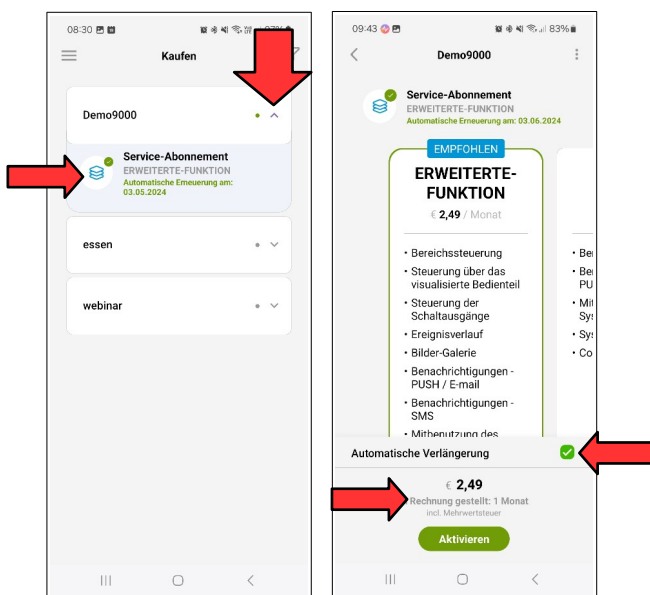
08:30

Kaufen

Demo9000

Service-Abonnement
ERWEITERTE-FUNKTION
Automatische Erneuerung am: 03.05.2024

essen

webinar

09:43 83%

Demo9000

Service-Abonnement
ERWEITERTE-FUNKTION
Automatische Erneuerung am: 03.06.2024

EMPFOHLEN
ERWEITERTE-FUNKTION
€ 2,49 / Monat

• Bereichssteuerung
• Steuerung über das visualisierte Bedienteil
• Steuerung der Schaltausgänge
• Ereignisverlauf
• Bilder-Galerie
• Benachrichtigungen - PUSH / E-mail
• Benachrichtigungen - SMS
• Mitbenutzung des

• Ber
• Be PU
• Mit Sys
• Sys
• Co

Automatische Verlängerung

€ 2,49
Rechnung gestellt: 1 Monat
incl. Mehrwertsteuer

Aktivieren